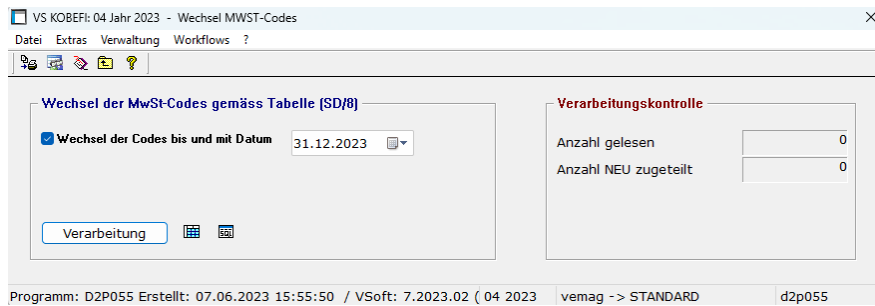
VS KOBEFI: 04 Jahr 2023 - Wechsel MWST-Codes

Datei Extras Verwaltung Workflows ?

Wechsel der MwSt-Codes gemäss Tabelle (SD/8)

Wechsel der Codes bis und mit Datum 31.12.2023

Verarbeitung

Verarbeitungskontrolle

Anzahl gelesen 0

Anzahl NEU zugeteilt 0

Programm: D2P055 Erstellt: 07.06.2023 15:55:50 / VSoft: 7.2023.02 ( 04 2023 vemag -> STANDARD d2p055